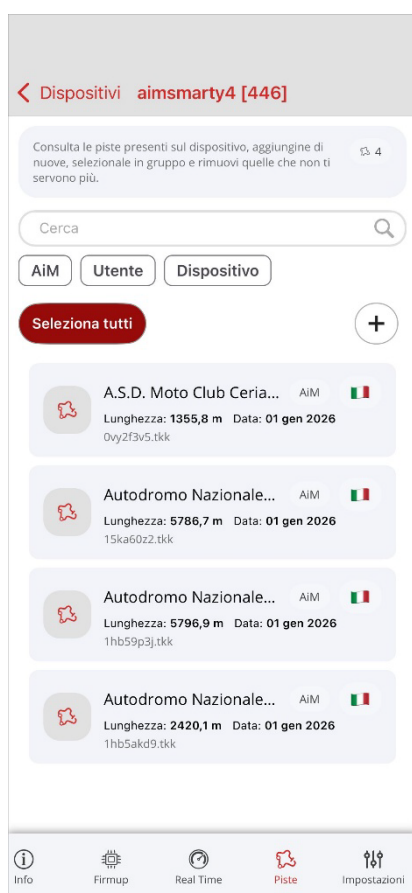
< Dispositivi aimsmarty4 [446]

Consulta le piste presenti sul dispositivo, aggiungine di nuove, selezionale in gruppo e rimuovi quelle che non ti servono più.

4

Cerca

AiM Utente Dispositivo

Seleziona tutti

+

A.S.D. Moto Club Ceria... AiM
Lunghezza: 1355,8 m Data: 01 gen 2026
0vy2f3v5.tkk

Autodromo Nazionale... AiM
Lunghezza: 5786,7 m Data: 01 gen 2026
15ka60z2.tkk

Autodromo Nazionale... AiM
Lunghezza: 5796,9 m Data: 01 gen 2026
1hb59p3j.tkk

Autodromo Nazionale... AiM
Lunghezza: 2420,1 m Data: 01 gen 2026
1hb5akd9.tkk

Info Firmup Real Time Piste Impostazioni